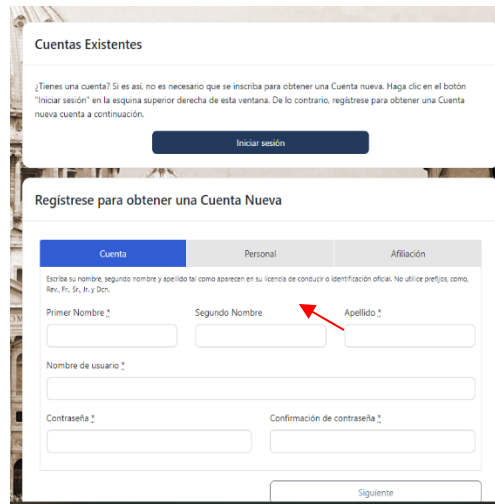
Cuentas Existentes

¿Tienes una cuenta? Si es así, no es necesario que se inscriba para obtener una Cuenta nueva. Haga clic en el botón "Iniciar sesión" en la esquina superior derecha de esta ventana. De lo contrario, regístrese para obtener una Cuenta nueva cuenta a continuación.

Iniciar sesión

Regístrese para obtener una Cuenta Nueva

Cuenta | Personal | Afiliación

Escriba su nombre, segundo nombre y apellido tal como aparecen en su licencia de conducir o identificación oficial. No utilice prefijos, como, Rev., Fr., Sr., Jr. y Dcn.

Primer Nombre *

Segundo Nombre

Apellido *

Nombre de usuario *

Contraseña *

Confirmación de contraseña *

Siguiente